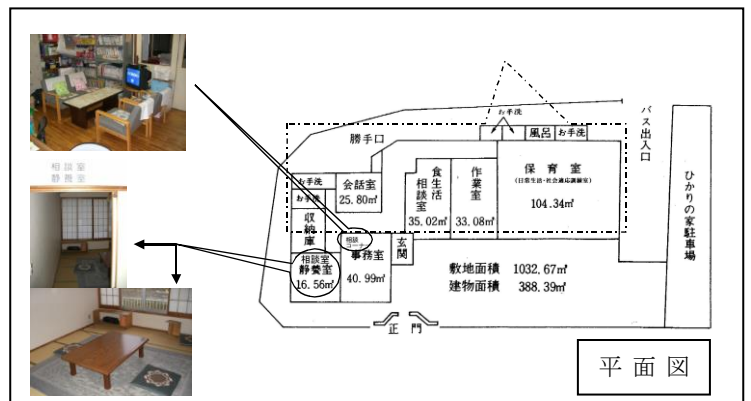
相談室
静養室

勝手口

お手洗

風呂

お手洗

バス出入口

ひかりの家駐車場

お手洗

お手洗

会話室
25.80㎡

食生活
相談室
35.02㎡

作業室
33.08㎡

保育室
(日常生活・社会適応訓練室)
104.34㎡

収納庫

相談コーナー

玄関

相談室
静養室
16.56㎡

事務室
40.99㎡

敷地面積 1032.67㎡
建物面積 388.39㎡

正門

平面図